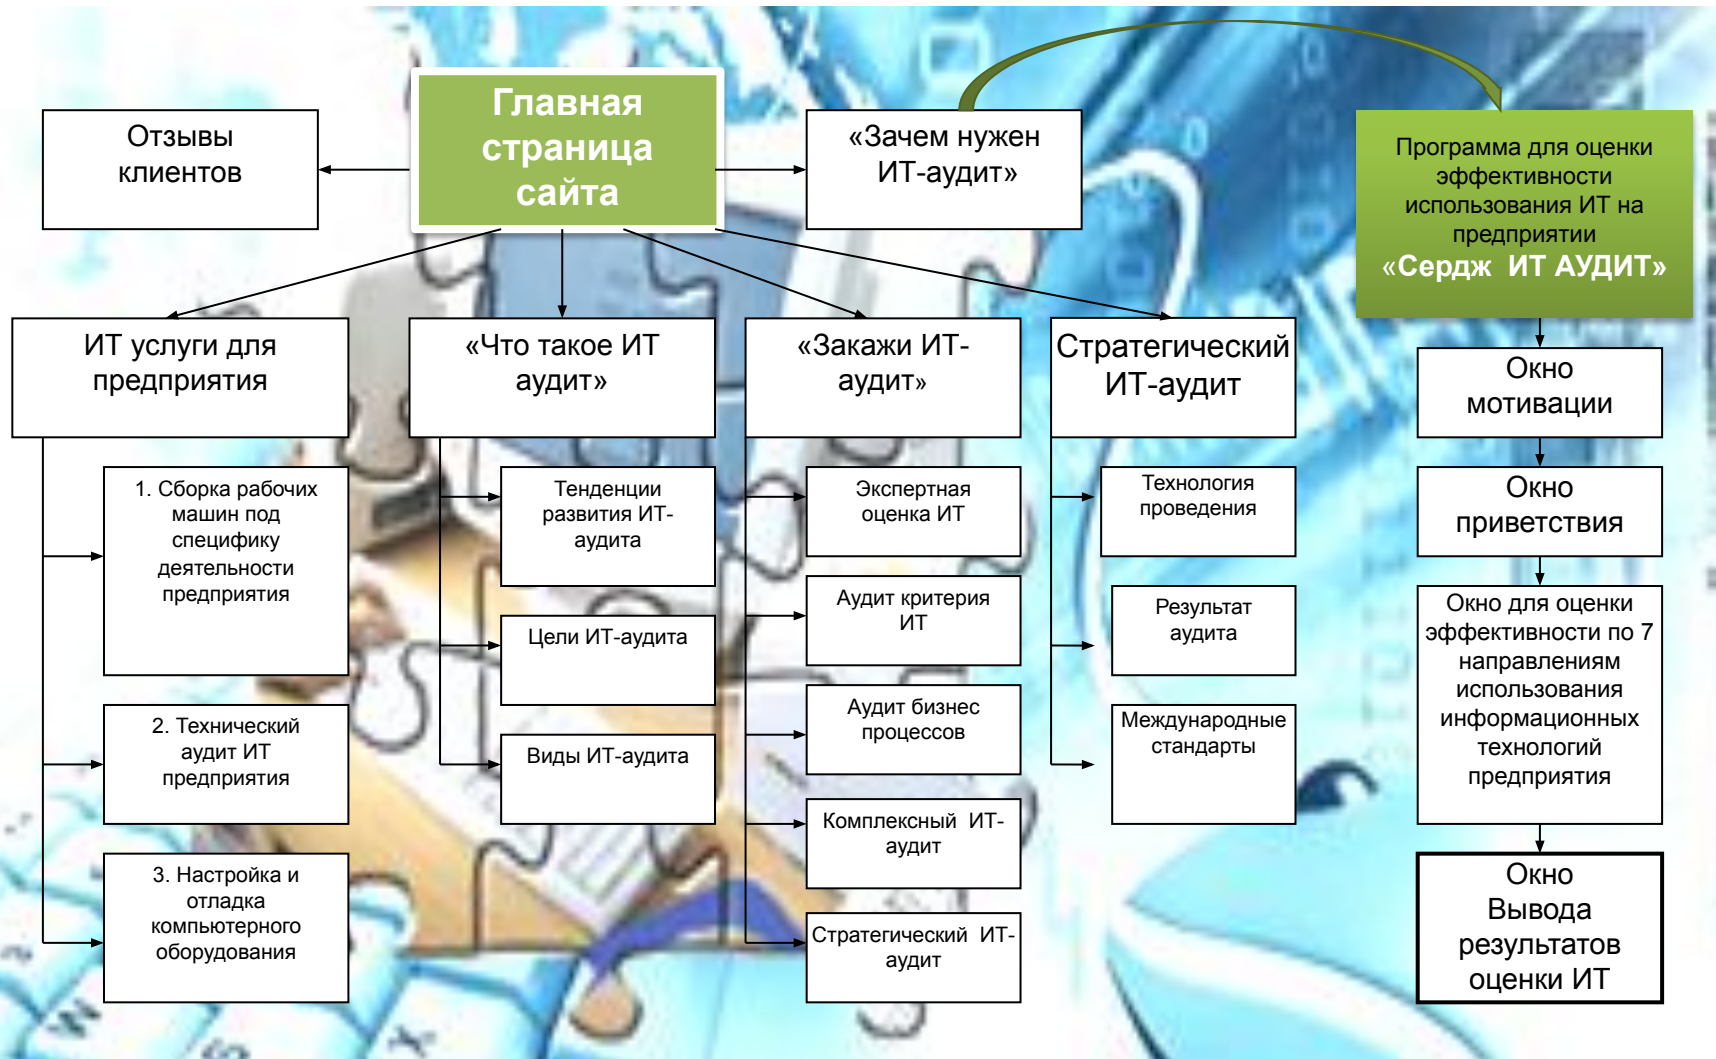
Отзывы клиентов

Главная страница сайта

«Зачем нужен ИТ-аудит»

Программа для оценки эффективности использования ИТ на предприятии «Сердж ИТ АУДИТ»

ИТ услуги для предприятия

1. Сборка рабочих машин под специфику деятельности предприятия

2. Технический аудит ИТ предприятия

3. Настройка и отладка компьютерного оборудования

«Что такое ИТ аудит»

Тенденции развития ИТ-аудита

Цели ИТ-аудита

Виды ИТ-аудита

«Закажи ИТ-аудит»

Экспертная оценка ИТ

Аудит критерия ИТ

Аудит бизнес процессов

Комплексный ИТ-аудит

Стратегический ИТ-аудит

Стратегический ИТ-аудит

Технология проведения

Результат аудита

Международные стандарты

Окно мотивации

Окно приветствия

Окно для оценки эффективности по 7 направлениям использования информационных технологий предприятия

Окно Вывода результатов оценки ИТ